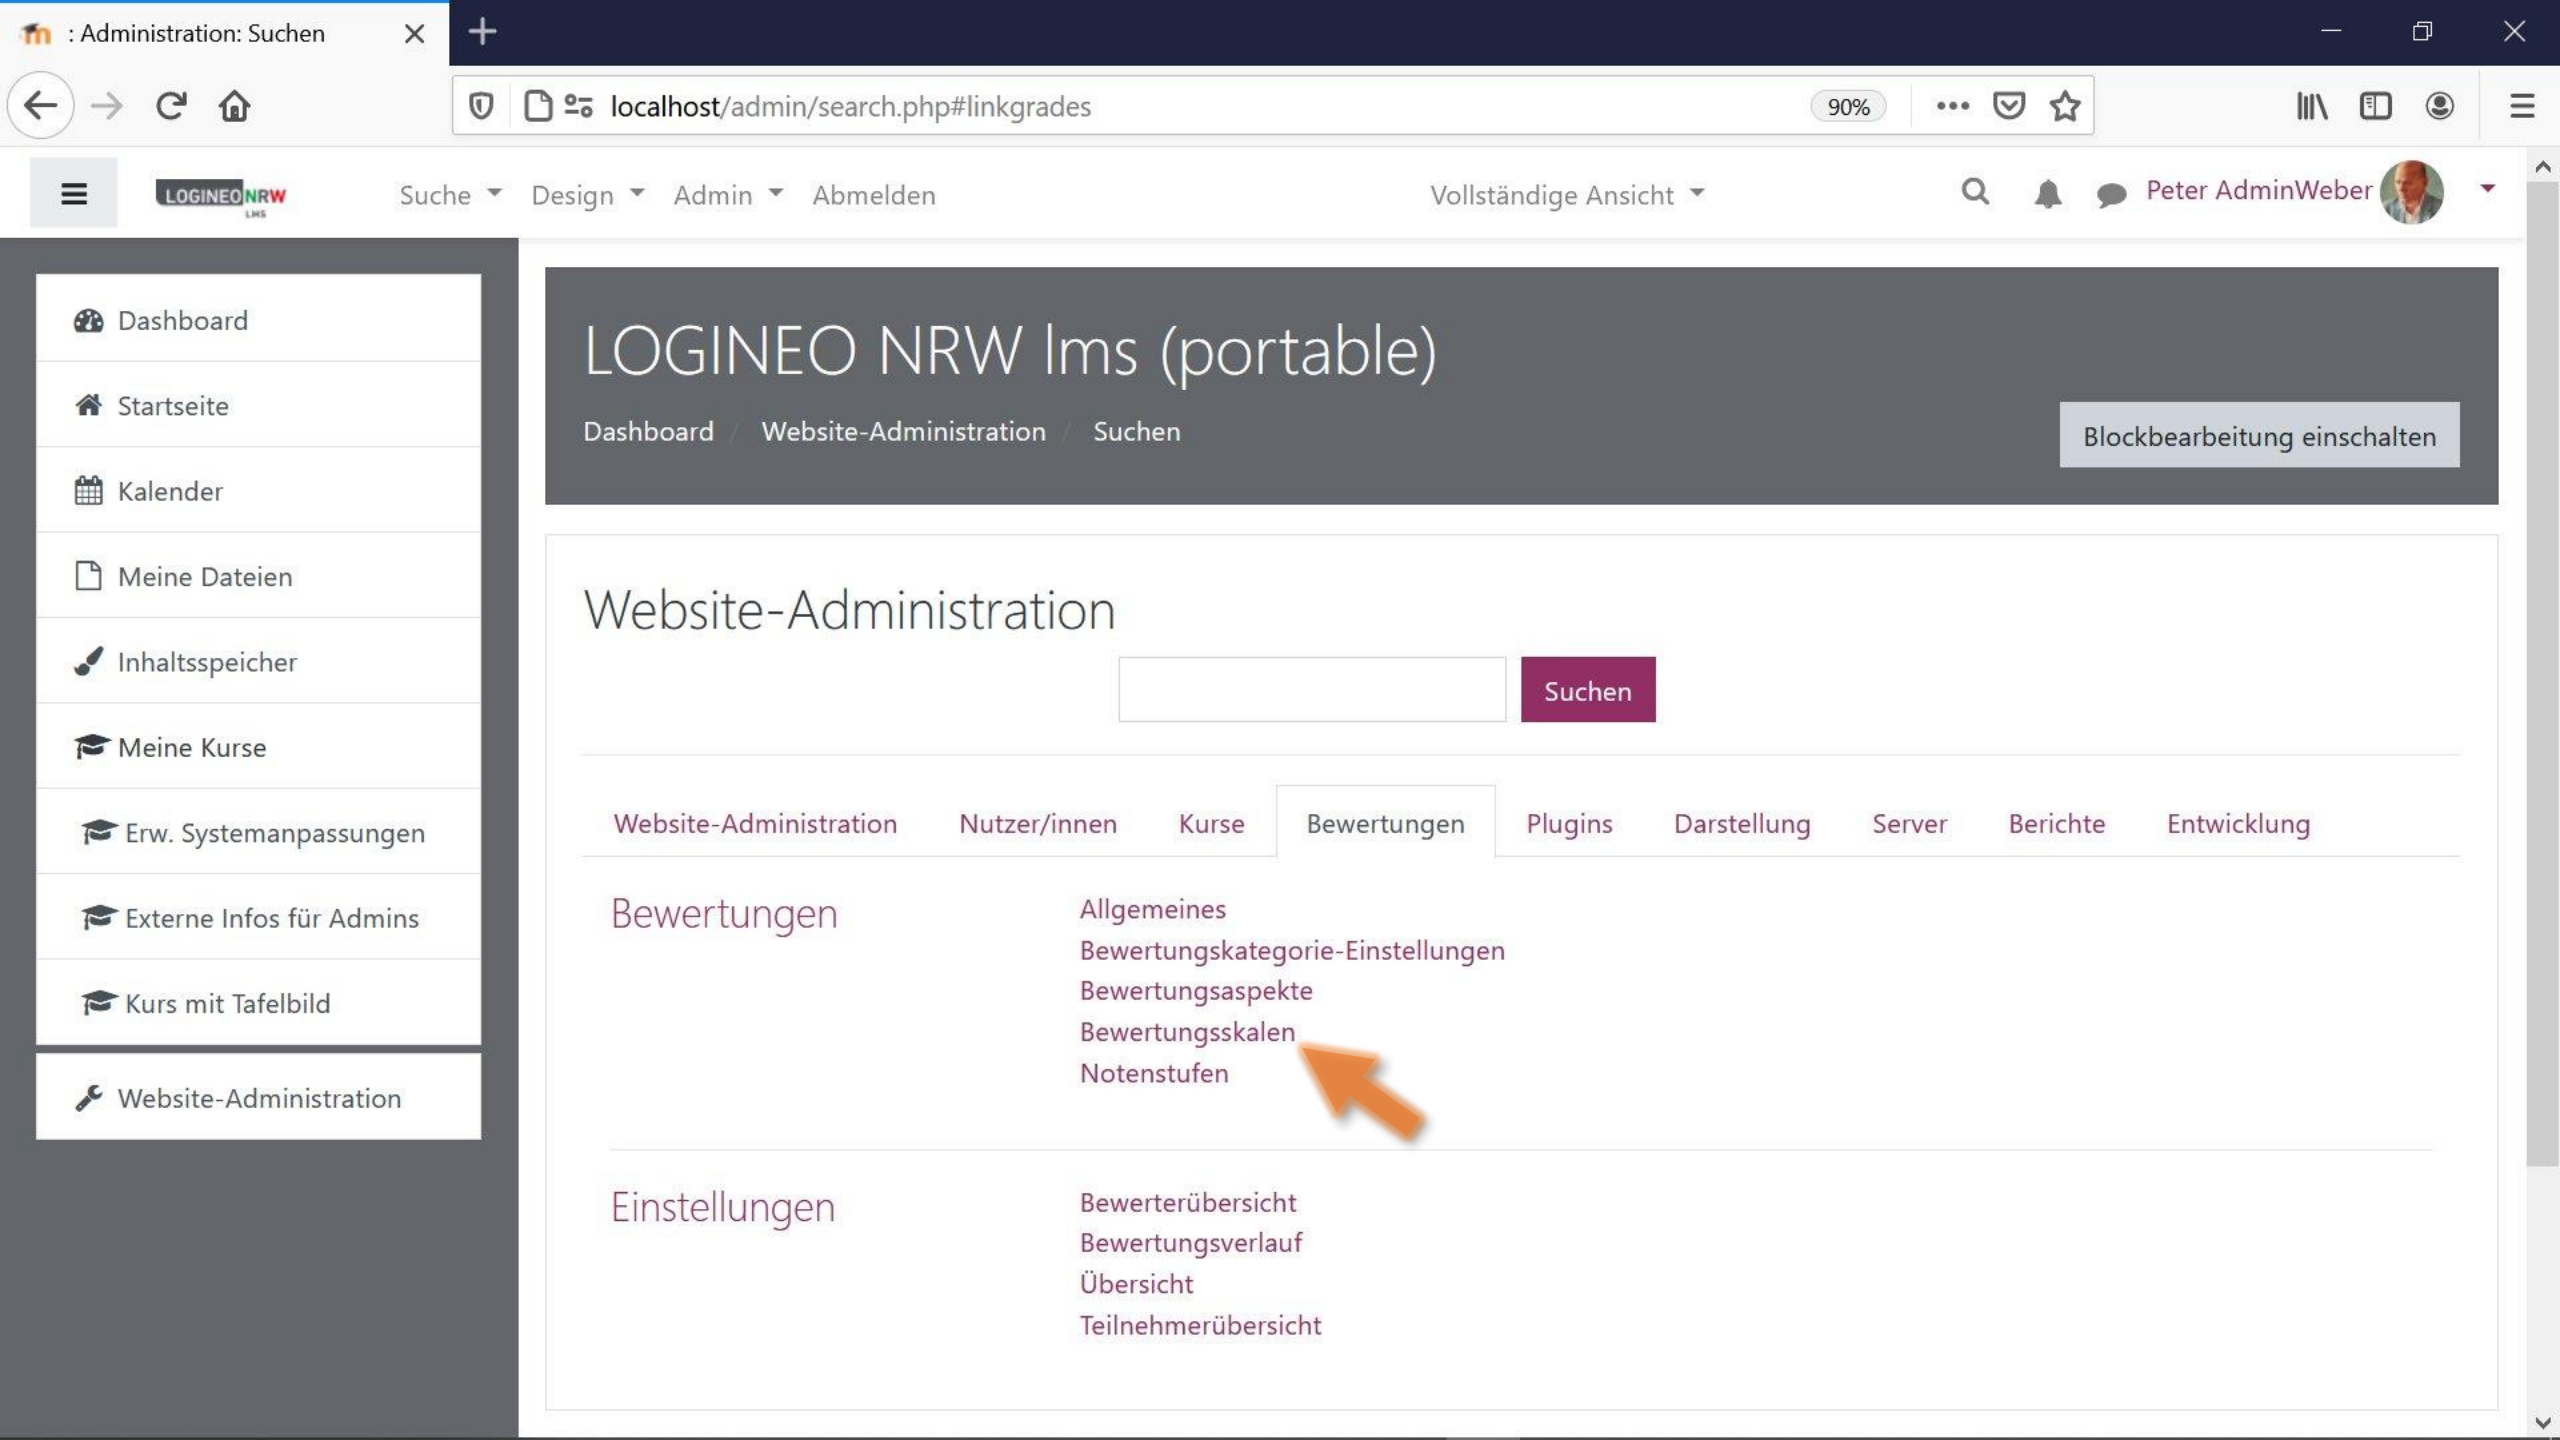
: Administration: Suchen

localhost/admin/search.php#linkgrades

90%

LOGINEO NRW LMS

Suche Design Admin Abmelden

Vollständige Ansicht

Peter AdminWeber

Dashboard

Startseite

Kalender

Meine Dateien

Inhaltsspeicher

Meine Kurse

Erw. Systemanpassungen

Externe Infos für Admins

Kurs mit Tafelbild

Website-Administration

LOGINEO NRW lms (portable)

Dashboard / Website-Administration / Suchen

Blockbearbeitung einschalten

Website-Administration

Suchen

Website-Administration | Nutzer/innen | Kurse | Bewertungen | Plugins | Darstellung | Server | Berichte | Entwicklung

Bewertungen

Allgemeines
Bewertungskategorie-Einstellungen
Bewertungsaspekte
Bewertungsskalen
Notenstufen

Einstellungen

Bewerterübersicht
Bewertungsverlauf
Übersicht
Teilnehmerübersicht